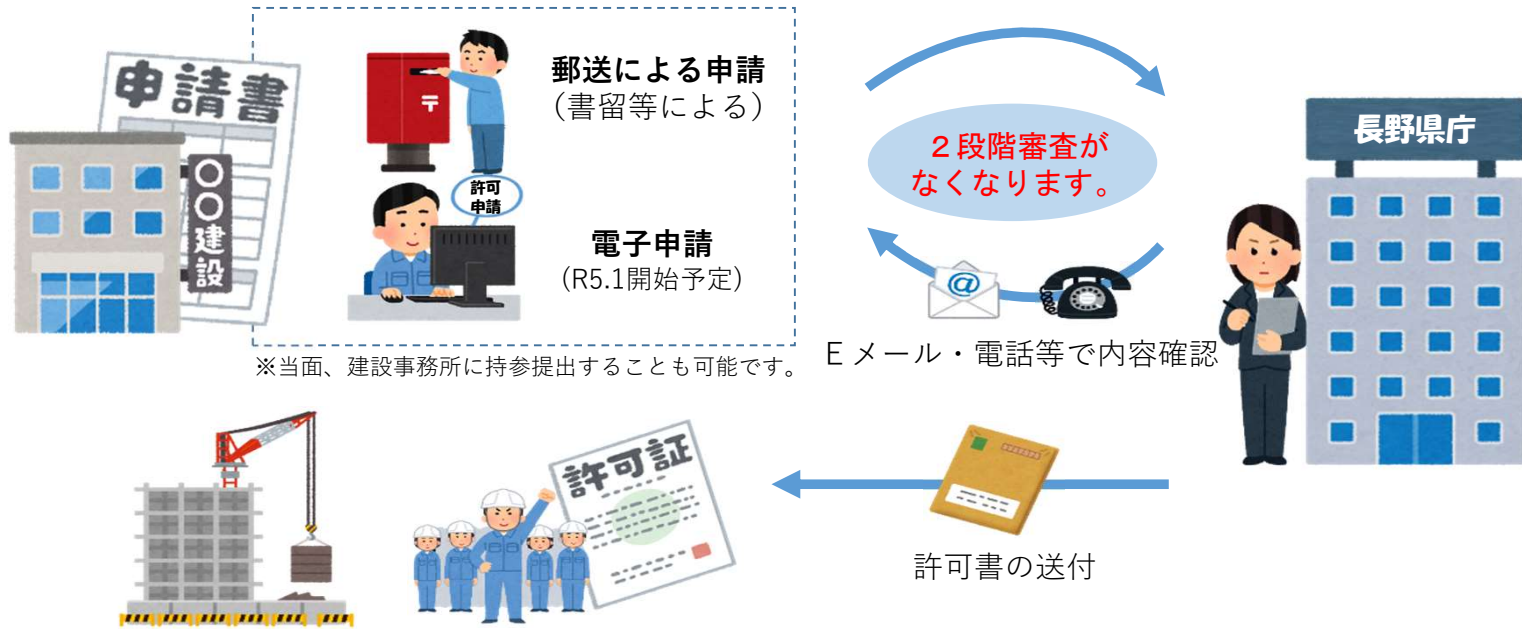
申請書

〇〇建設

郵送による申請
（書留等による）

許可申請

電子申請
（R5.1開始予定）

※当面、建設事務所に持参提出することも可能です。

２段階審査がなくなります。

Ｅメール・電話等で内容確認

長野県庁

許可証

許可書の送付